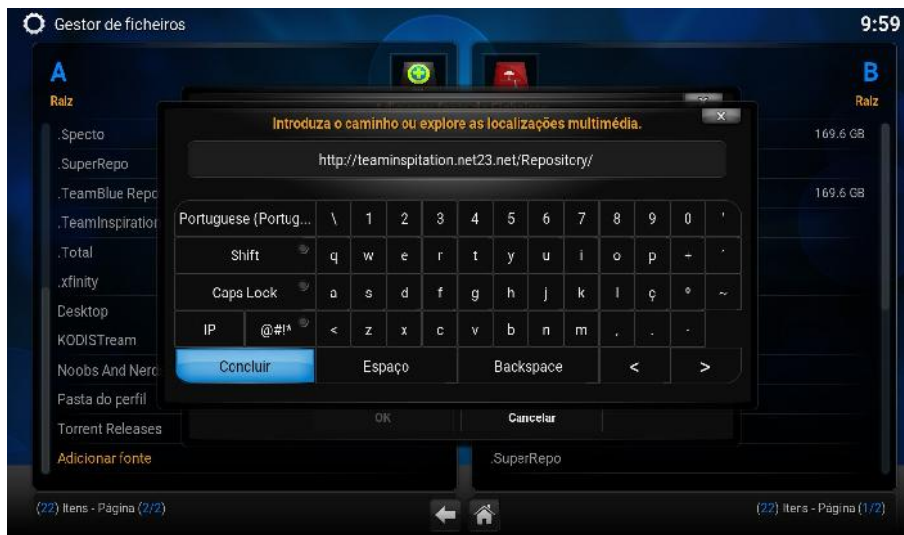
Gestor de ficheiros

9:59

A
Raiz

B
Raiz

.Specto
.SuperRepo
.TeamBlue Repo
.TeamInspiration
.Total
.xfinity
Desktop
KODISTream
Noobs And Nerd
Pasta do perfil
Torrent Releases
Adicionar fonte

169.6 GB
169.6 GB

Introduza o caminho ou explore as localizações multimédia.

http://teaminspiration.net23.net/Repository/

| Portuguese (Portug... | \ | 1 | 2 | 3 | 4 | 5 | 6 | 7 | 8 | 9 | 0 | ' |
|---|---|---|---|---|---|---|---|---|---|---|---|---|
| Shift | q | w | e | r | t | y | u | i | o | p | + | ´ |
| Caps Lock | a | s | d | f | g | h | j | k | l | ç | º | ~ |
| IP @#!* | < | z | x | c | v | b | n | m | , | . | - | |

Concluir
Espaço
Backspace
<
>

OK
Cancelar

.SuperRepo

(22) Itens - Página (2/2)

(22) Itens - Página (1/2)